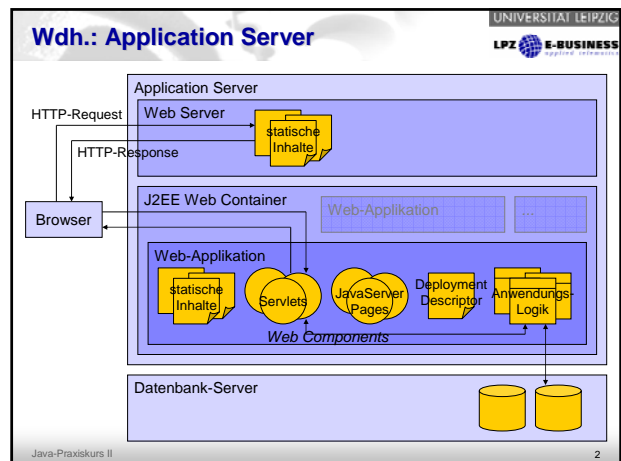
UNIVERSITÄT LEIPZIG

Wdh.: Application Server

LPZ E-BUSINESS applied informatics

Application Server

HTTP-Request

Web Server

statische Inhalte

HTTP-Response

J2EE Web Container

Web-Applikation

...

Browser

Web-Applikation

statische Inhalte

Servlets

JavaServer Pages

Deployment Descriptor

Anwendungs-Logik

Web Components

Datenbank-Server

Java-Praxiskurs II

2